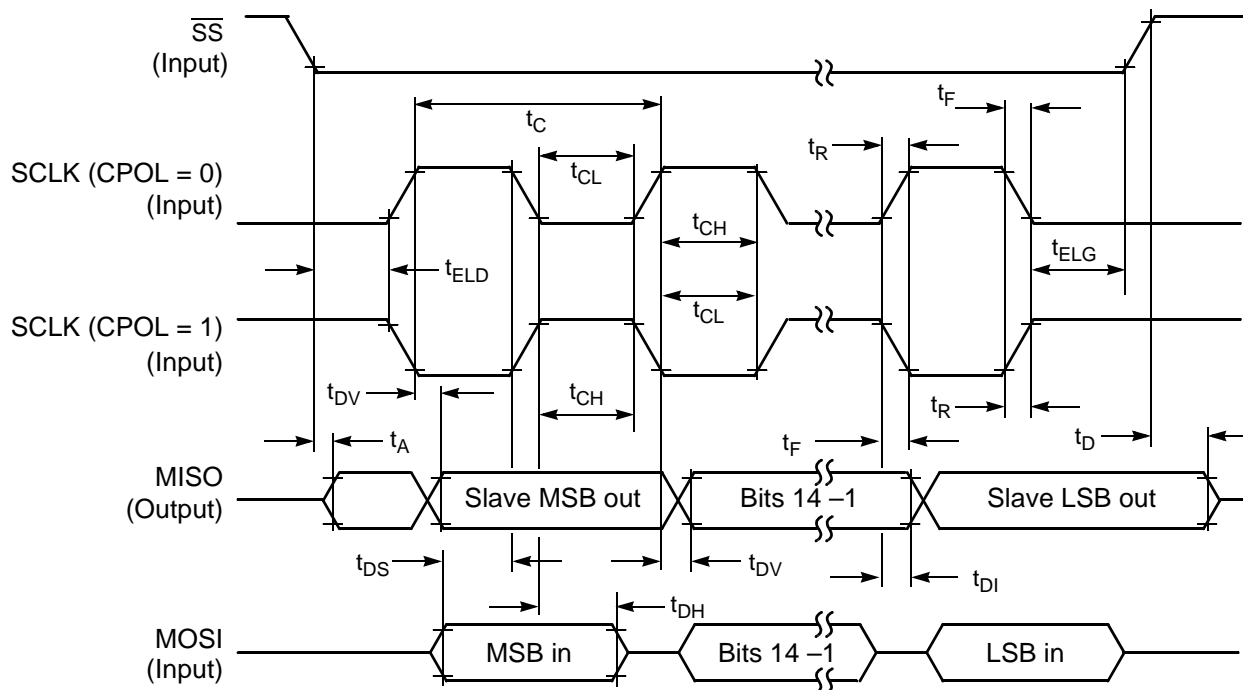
$\overline{SS}$
(Input)

$t_C$

$t_F$

$t_R$

SCLK (CPOL = 0)
(Input)

$t_{CL}$

$t_{CH}$

$t_{ELD}$

$t_{ELG}$

SCLK (CPOL = 1)
(Input)

$t_{CL}$

$t_{DV}$

$t_{CH}$

$t_R$

$t_A$

$t_F$

$t_D$

MISO
(Output)

Slave MSB out

Bits 14 –1

Slave LSB out

$t_{DS}$

$t_{DV}$

$t_{DI}$

$t_{DH}$

MOSI
(Input)

MSB in

Bits 14 –1

LSB in